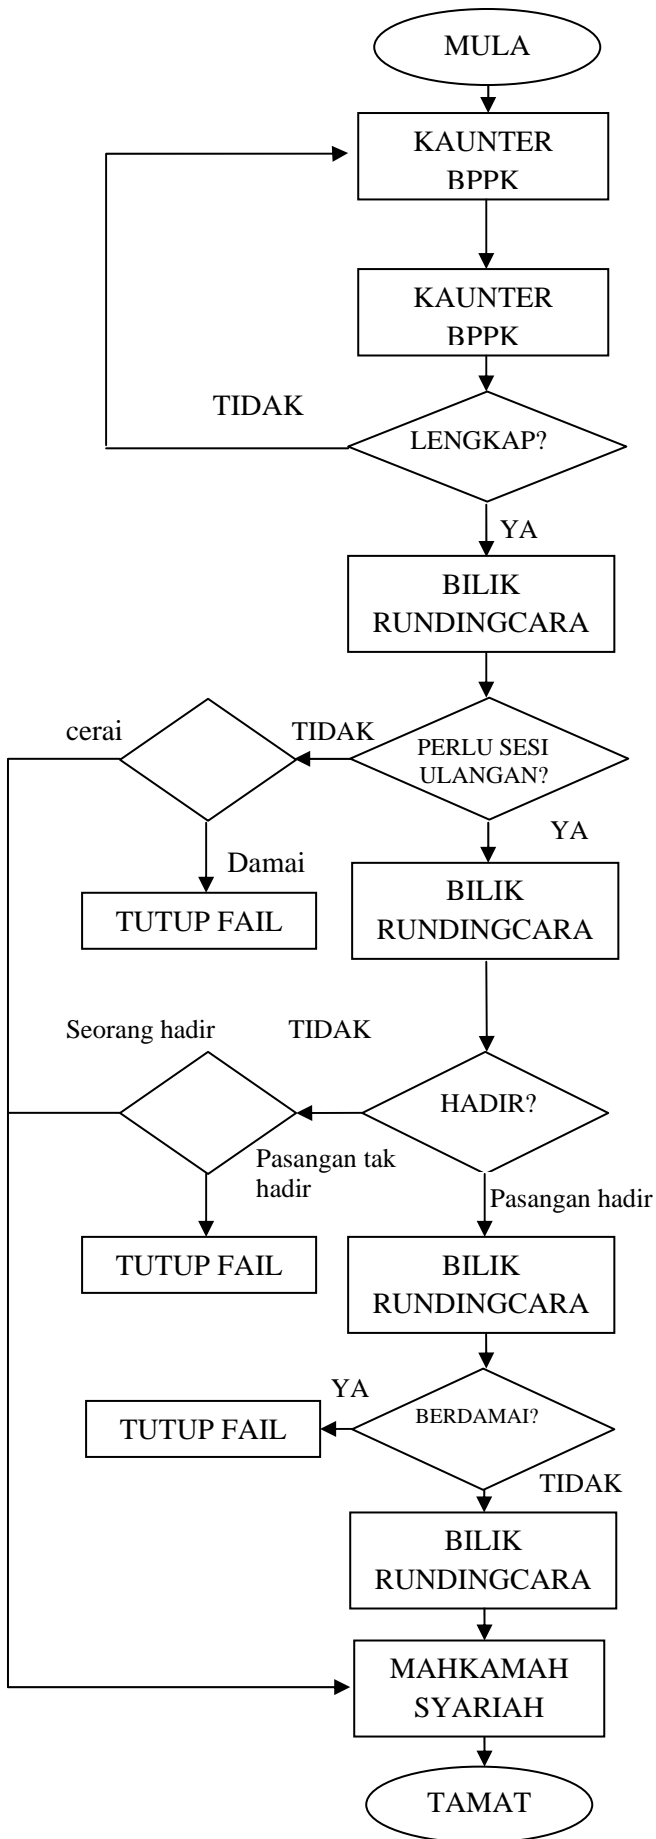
MULA

KAUNTER BPPK

KAUNTER BPPK

TIDAK

LENGKAP?

YA

BILIK RUNDINGCARA

cerai

TIDAK

PERLU SESI ULANGAN?

Damai

YA

TUTUP FAIL

BILIK RUNDINGCARA

Seorang hadir

TIDAK

HADIR?

Pasangan tak hadir

Pasangan hadir

TUTUP FAIL

BILIK RUNDINGCARA

YA

TUTUP FAIL

BERDAMAI?

TIDAK

BILIK RUNDINGCARA

MAHKAMAH SYARIAH

TAMAT